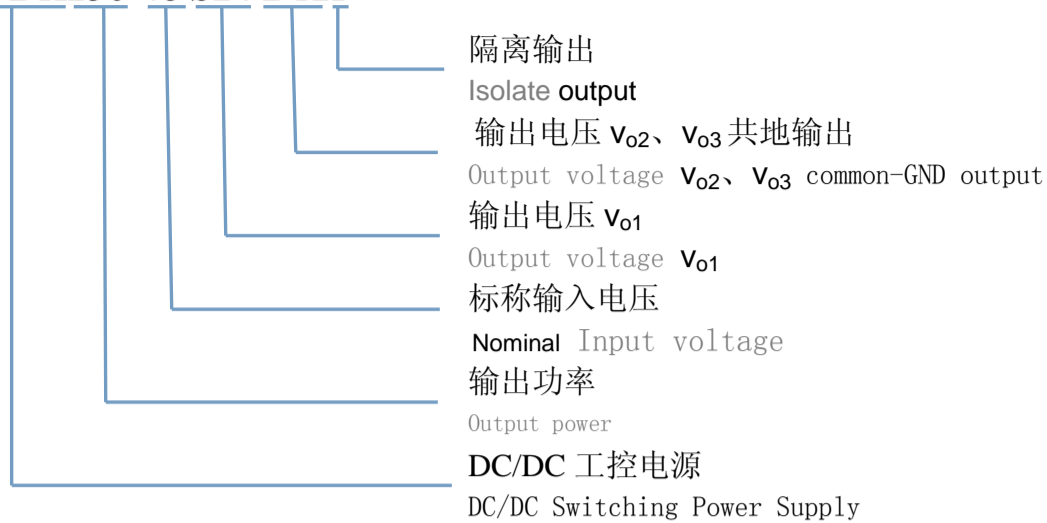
隔离输出

Isolate output

输出电压 $V_{o2}$、$V_{o3}$ 共地输出

Output voltage $V_{o2}$、$V_{o3}$ common-GND output

输出电压 $V_{o1}$

Output voltage $V_{o1}$

标称输入电压

Nominal Input voltage

输出功率

Output power

DC/DC 工控电源

DC/DC Switching Power Supply